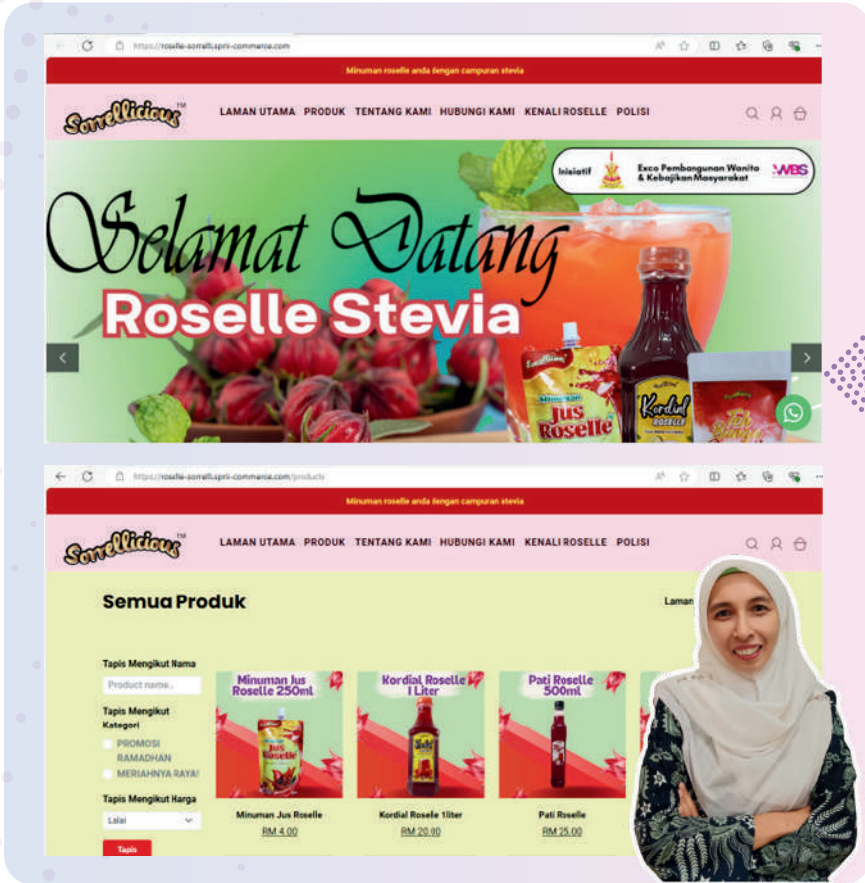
https://roselle-sorrelli.spri-commerce.com

Minuman roselle anda dengan campuran stevia

Sorrellicious™

LAMAN UTAMA PRODUK TENTANG KAMI HUBUNGI KAMI KENALI ROSELLE POLISI

Inisiatif Exco Pembangunan Wanita & Kebajikan Masyarakat WBS

Selamat Datang

Roselle Stevia

Jus Roselle

Kordial Roselle

https://roselle-sorrelli.spri-commerce.com/products

Minuman roselle anda dengan campuran stevia

Sorrellicious™

LAMAN UTAMA PRODUK TENTANG KAMI HUBUNGI KAMI KENALI ROSELLE POLISI

Semua Produk

Laman

Tapis Mengikut Nama

Product name..

Tapis Mengikut Kategori

PROMOSI RAMADHAN

MERIAHNYA RAYA!

Tapis Mengikut Harga

Lalai

Tapis

Minuman Jus Roselle 250ml

Minuman Jus Roselle

RM 4.00

Kordial Roselle 1 Liter

Kordial Roselle 1liter

RM 20.00

Pati Roselle 500ml

Pati Roselle

RM 25.00